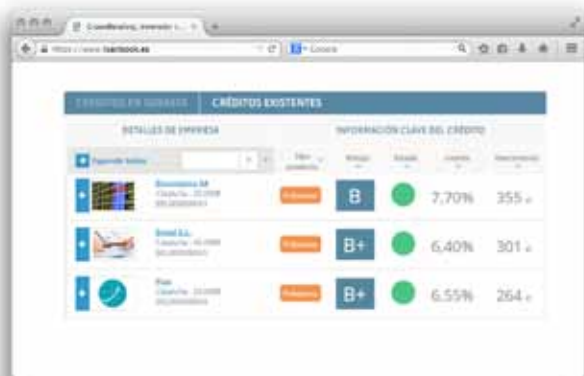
Crowdlending, invertir

https://www.loanbook.es

Google

CRÉDITOS EN SUBASTA | CRÉDITOS EXISTENTES

DETALLES DE EMPRESA

INFORMACIÓN CLAVE DEL CRÉDITO

Expandir todos

Rating

Estado

Interés

Vencimiento

Economics SA

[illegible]

B

7,70%

355 d

Emed S.L.

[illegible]

B+

6,40%

301 d

Fue

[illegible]

B+

6,55%

264 d